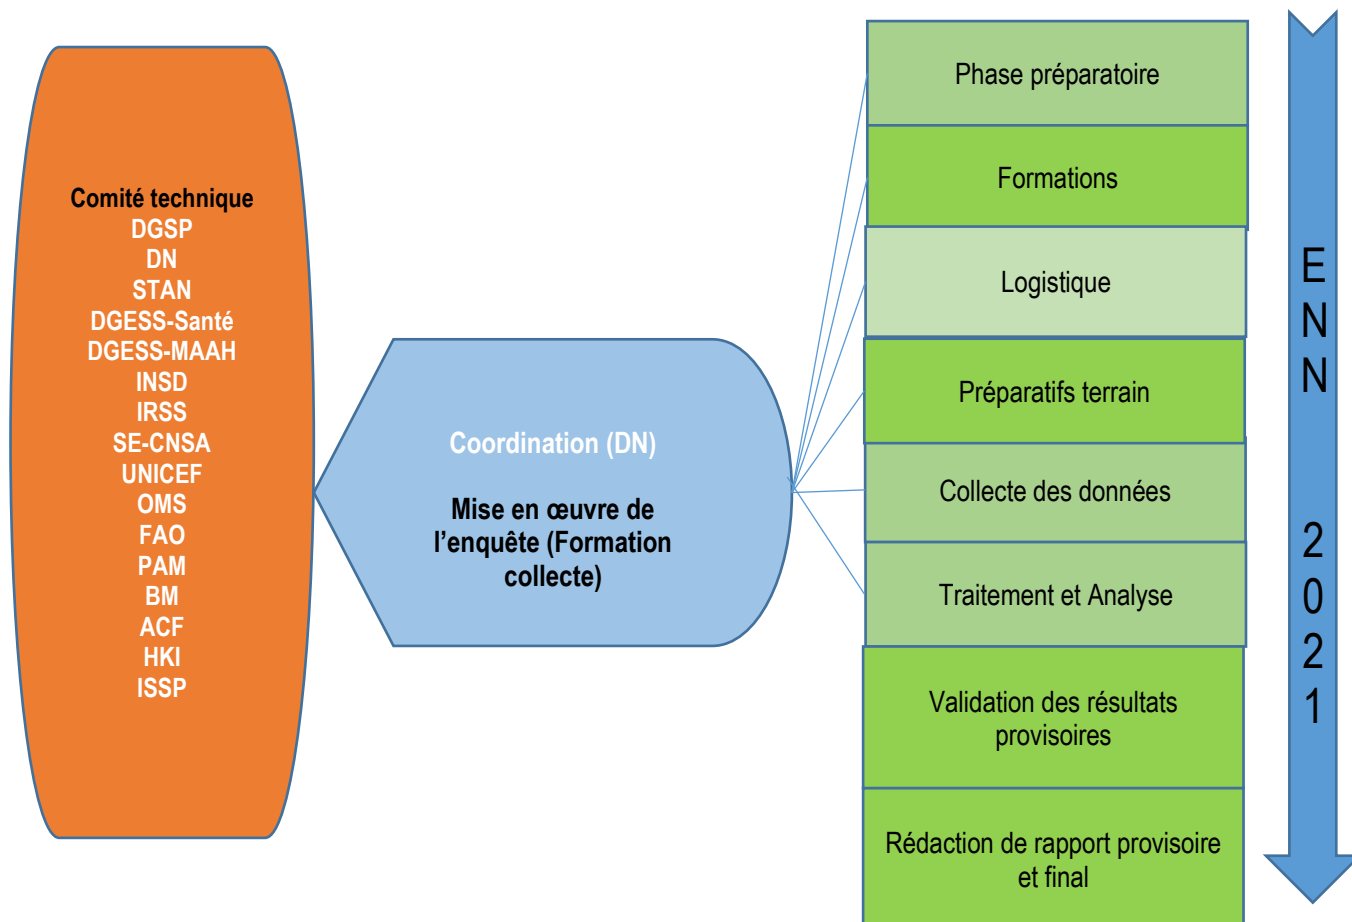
Comité technique
DGSP
DN
STAN
DGESS-Santé
DGESS-MAAH
INSD
IRSS
SE-CNSA
UNICEF
OMS
FAO
PAM
BM
ACF
HKI
ISSP

Coordination (DN)

Mise en œuvre de l'enquête (Formation collecte)

Phase préparatoire

Formations

Logistique

Préparatifs terrain

Collecte des données

Traitement et Analyse

Validation des résultats provisoires

Rédaction de rapport provisoire et final

ENN 2021